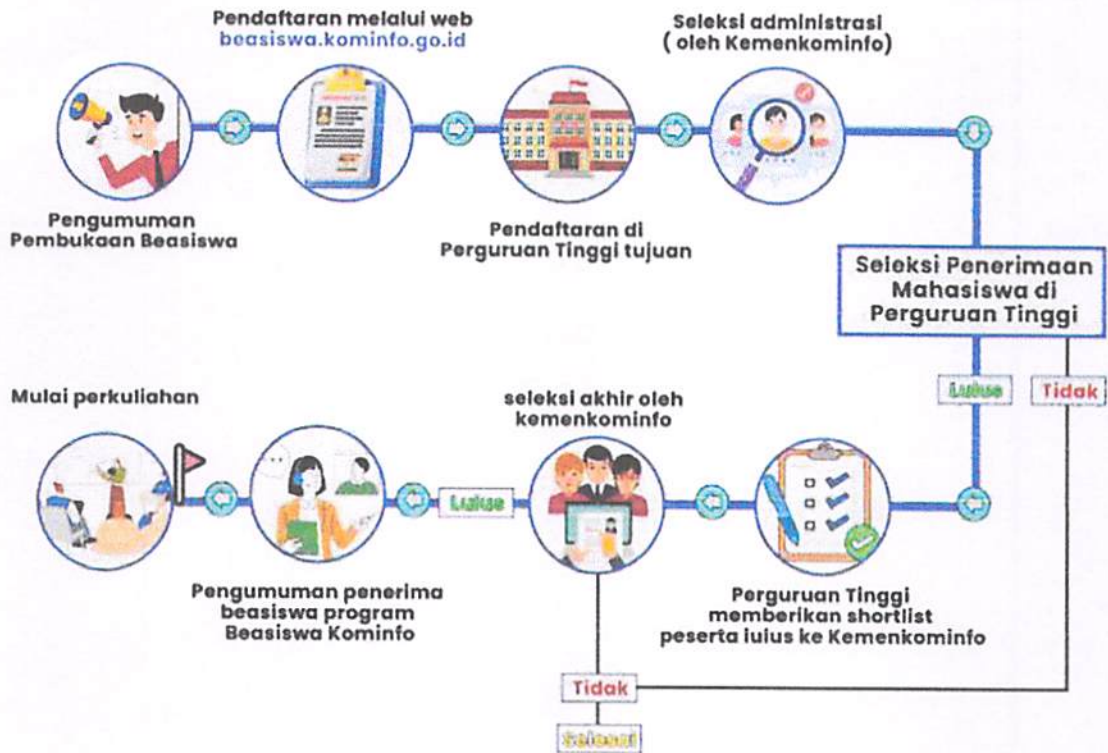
Pendaftaran melalui web
beasiswa.kominfo.go.id

Seleksi administrasi
( oleh Kemenkominfo)

Pengumuman
Pembukaan Beasiswa

Pendaftaran di
Perguruan Tinggi tujuan

Seleksi Penerimaan
Mahasiswa di
Perguruan Tinggi

Lulus

Tidak

Mulai perkuliahan

seleksi akhir oleh
kemenkominfo

Lulus

Pengumuman penerima
beasiswa program
Beasiswa Kominfo

Perguruan Tinggi
memberikan shortlist
peserta lulus ke Kemenkominfo

Tidak

Selesai